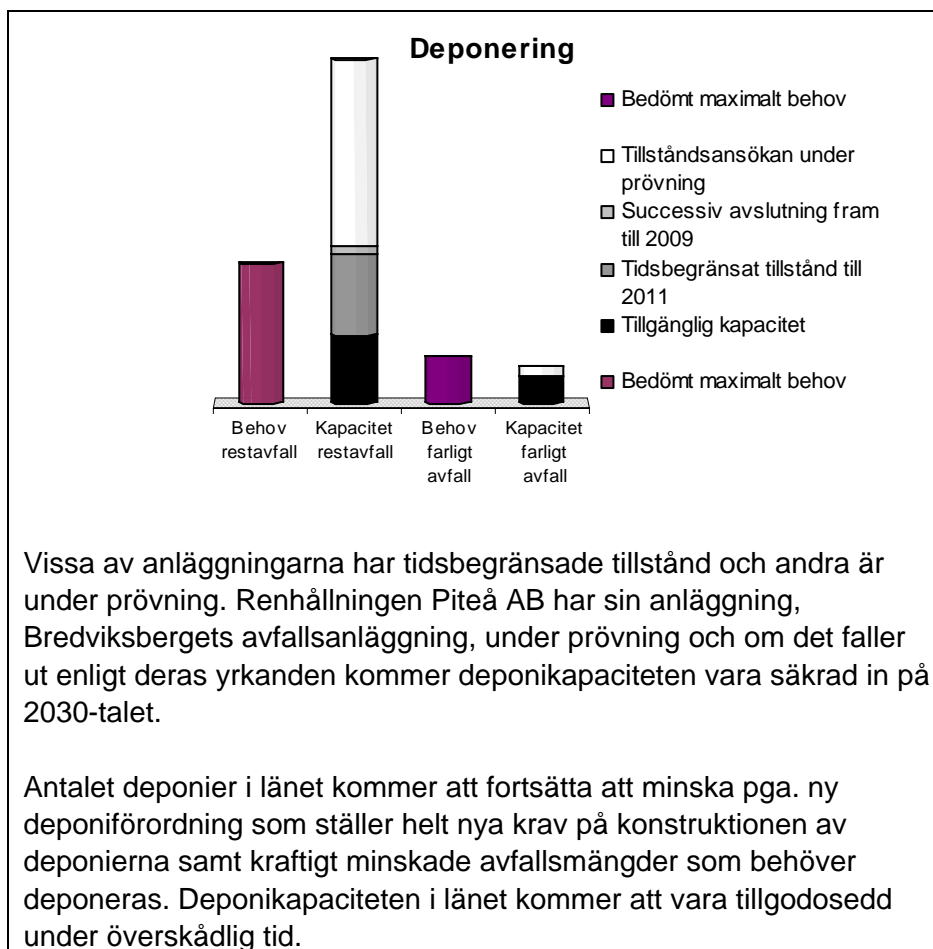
Deponering

Bedömt maximalt behov

Tillståndsansökan under prövning

Successiv avslutning fram till 2009

Tidsbegränsat tillstånd till 2011

Tillgänglig kapacitet

Bedömt maximalt behov

Behov restavfall

Kapacitet restavfall

Behov farligt avfall

Kapacitet farligt avfall

Vissa av anläggningarna har tidsbegränsade tillstånd och andra är under prövning. Renhållningen Piteå AB har sin anläggning, Bredviksbergets avfallsanläggning, under prövning och om det faller ut enligt deras yrkanden kommer deponikapaciteten vara säkrad in på 2030-talet.

Antalet deponier i länet kommer att fortsätta att minska pga. ny deponiförordning som ställer helt nya krav på konstruktionen av deponierna samt kraftigt minskade avfallsmängder som behöver deponeras. Deponikapaciteten i länet kommer att vara tillgodosedd under överskådlig tid.